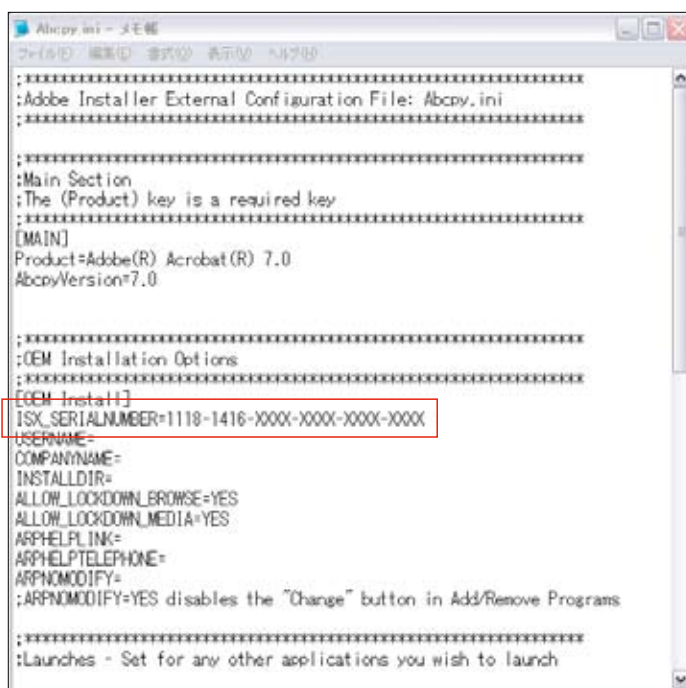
Abcpy.ini - メモ帳

ファイル(F) 編集(E) 書式(O) 表示(V) ヘルプ(H)

;*************************************************************
;Adobe Installer External Configuration File: Abcpy.ini
;*************************************************************

;*************************************************************
;Main Section
;The (Product) key is a required key
;*************************************************************
[MAIN]
Product=Adobe(R) Acrobat(R) 7.0
AbcpyVersion=7.0

;*************************************************************
;OEM Installation Options
;*************************************************************
[OEM Install]
ISX_SERIALNUMBER=1118-1416-XXXX-XXXX-XXXX-XXXX
USERNAME=
COMPANYNAME=
INSTALLDIR=
ALLOW_LOCKDOWN_BROWSE=YES
ALLOW_LOCKDOWN_MEDIA=YES
ARPHELPLINK=
ARPHELPTELEPHONE=
ARPNOMODIFY=
;ARPNOMODIFY=YES disables the "Change" button in Add/Remove Programs

;*************************************************************
;Launches - Set for any other applications you wish to launch